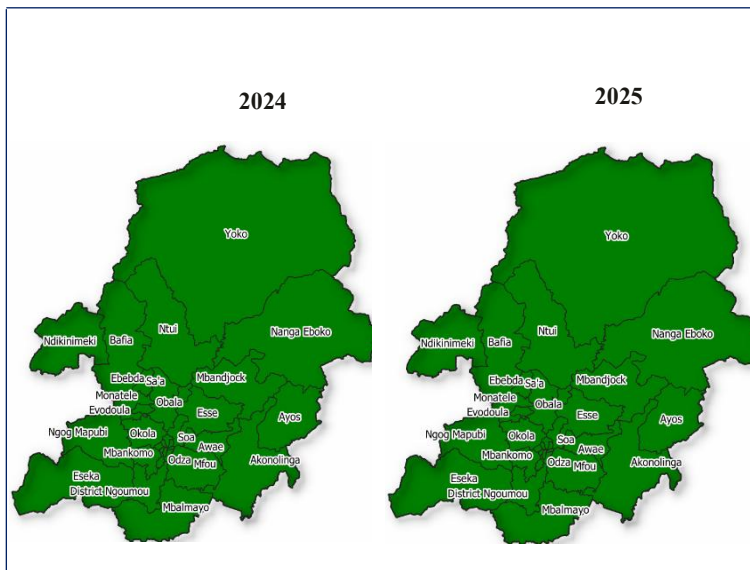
2024

Yoko
Ndikinimeki
Bafia
Ntui
Nanga Eboko
Ebebda
Sa'a
Mbandjock
Monatele
Evodoula
Obala
Esse
Ayos
Ngog Mapubi
Okola
Soa
Awae
Mbankomo
Odza
Mfou
Akonolinga
Eseka
District Ngoumou
Mbalmayo

2025

Yoko
Ndikinimeki
Bafia
Ntui
Nanga Eboko
Ebebda
Sa'a
Mbandjock
Monatele
Evodoula
Obala
Esse
Ayos
Ngog Mapubi
Okola
Soa
Awae
Mbankomo
Odza
Mfou
Akonolinga
Eseka
District Ngoumou
Mbalmayo